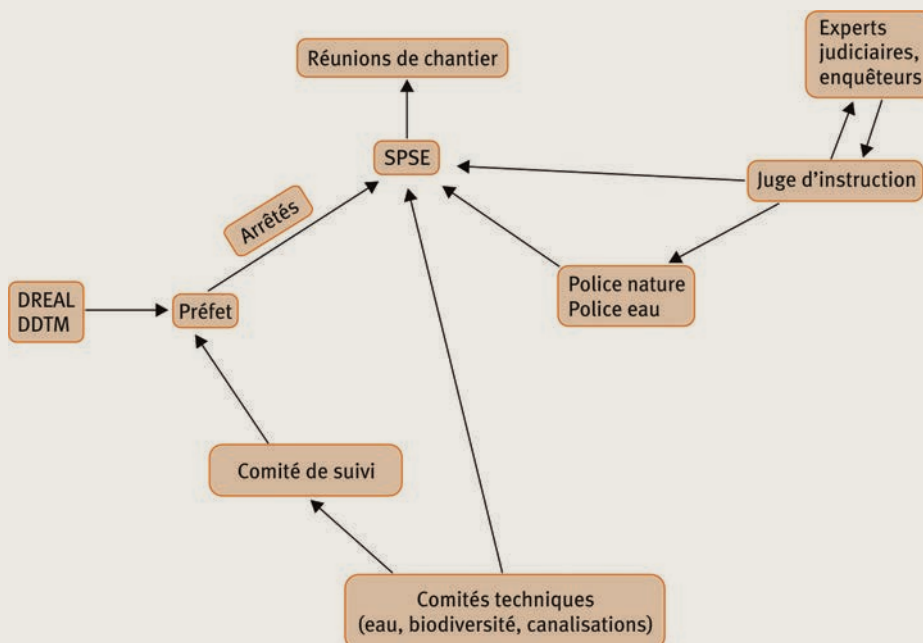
Réunions de chantier

Experts judiciaires, enquêteurs

SPSE

Juge d'instruction

Arrêtés

Police nature
Police eau

DREAL
DDTM

Préfet

Comité de suivi

Comités techniques
(eau, biodiversité, canalisations)